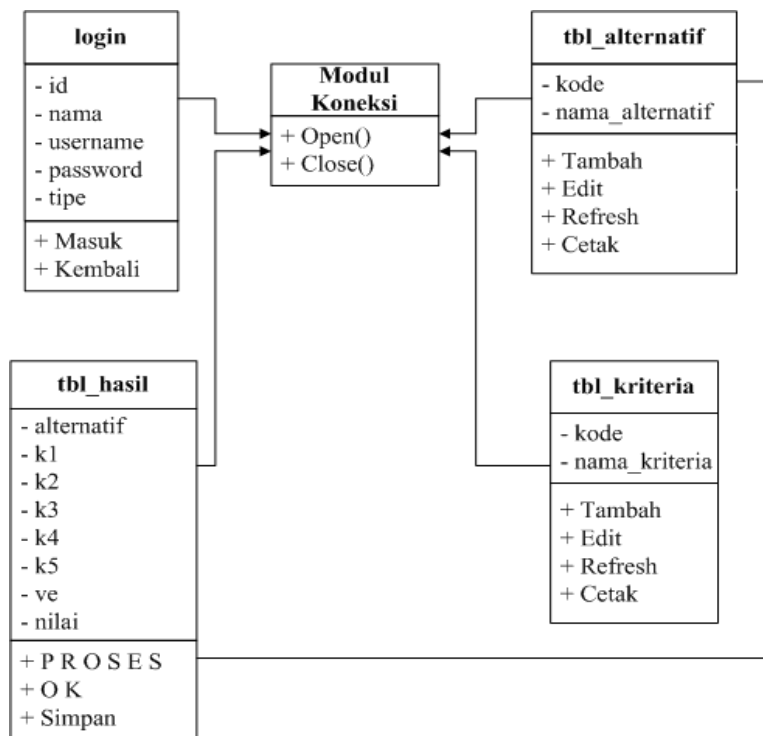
login
- id
- nama
- username
- password
- tipe
+ Masuk
+ Kembali

Modul Koneksi
+ Open()
+ Close()

tbl_alternatif
- kode
- nama_alternatif
+ Tambah
+ Edit
+ Refresh
+ Cetak

tbl_hasil
- alternatif
- k1
- k2
- k3
- k4
- k5
- ve
- nilai
+ P R O S E S
+ O K
+ Simpan

tbl_kriteria
- kode
- nama_kriteria
+ Tambah
+ Edit
+ Refresh
+ Cetak